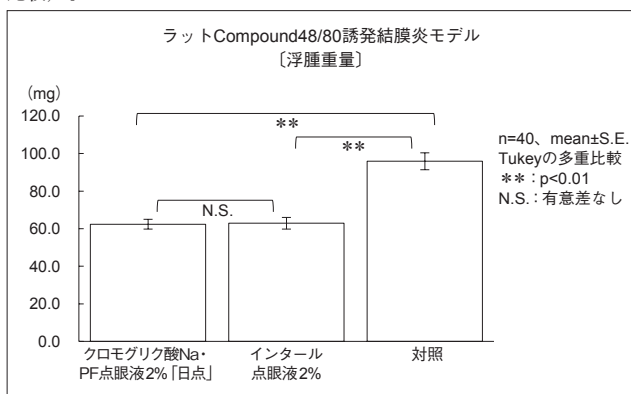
ラットCompound48/80誘発結膜炎モデル
〔浮腫重量〕

(mg)
120.0
100.0
80.0
60.0
40.0
20.0
0.0

＊＊
＊＊
N.S.

クロモグリク酸Na・PF点眼液2%「日点」
インタール点眼液2%
対照

n=40、mean±S.E.
Tukeyの多重比較
＊＊：p<0.01
N.S.：有意差なし